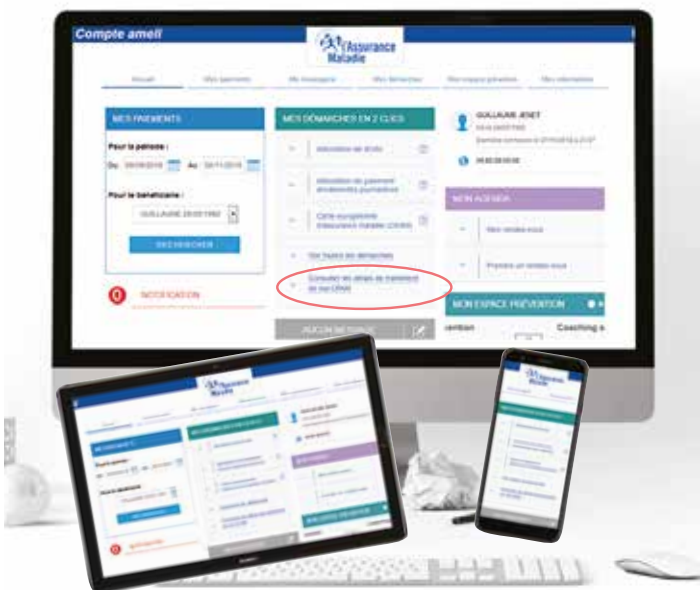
Compte ameli

l'Assurance Maladie

Accueil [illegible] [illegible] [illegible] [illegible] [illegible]

MES PAIEMENTS

Pour la période :

Du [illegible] Au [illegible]

Pour le bénéficiaire :

GUILLAUME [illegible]

RECHERCHER

NOTIFICATION

MES DÉMARCHES EN 2 CLICS

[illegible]

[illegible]

Carte européenne d'assurance maladie (CEAM)

Voir toutes les démarches

Consulter les délais de traitement de ma CPAM

AUCUN MESSAGE

GUILLAUME JENET

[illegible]

MON AGENDA

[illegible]

Prendre un rendez-vous

MON ESPACE PRÉVENTION

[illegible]ention

Coaching s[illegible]

l'Assurance Maladie

l'Assurance Maladie